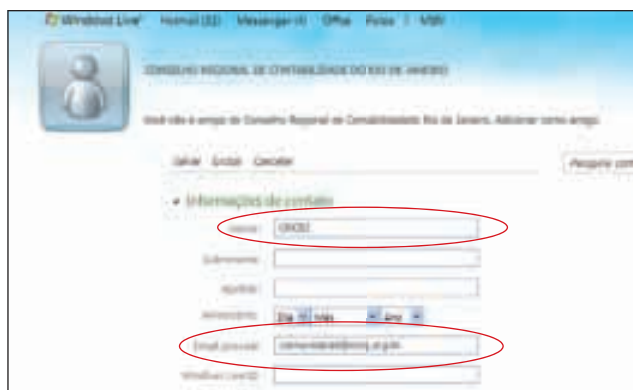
Windows Live  Hotmail (11)  Messenger (4)  Office  Fotos  |  MSN

CONSELHO REGIONAL DE CONTABILIDADE DO RIO DE JANEIRO

Você não é amigo de Conselho Regional de Contabilidade Rio de Janeiro. Adicionar como amigo.

Salvar  Excluir  Cancelar

Pesquisar cont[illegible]

Informações de contato

Nome: CRCRJ

Sobrenome:

Apelido:

Aniversário: Dia  Mês  Ano

Email pessoal: comunicacao@crcrj.org.br

Windows Live ID: